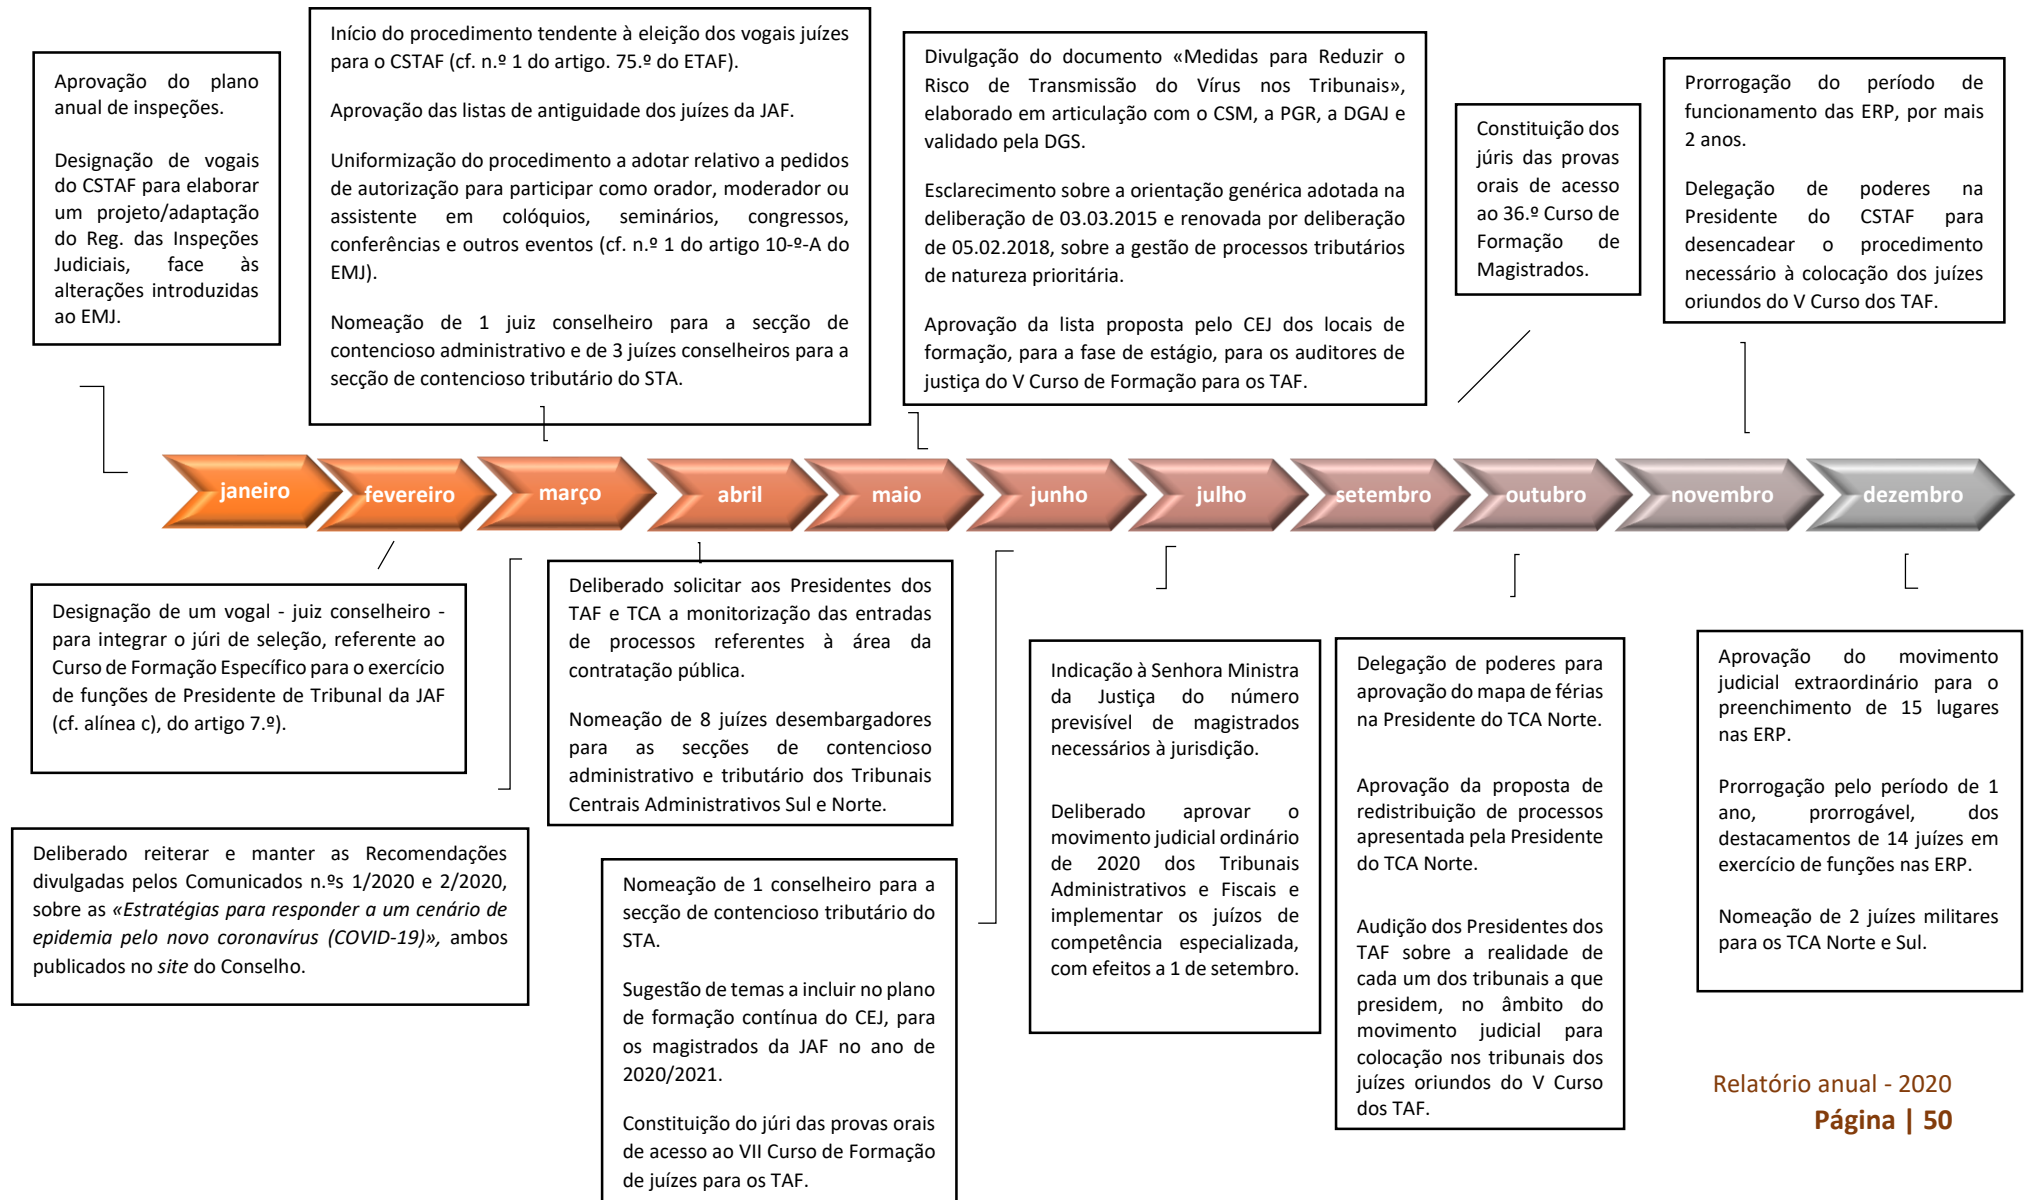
Aprovação do plano anual de inspeções.

Designação de vogais do CSTAF para elaborar um projeto/adaptação do Reg. das Inspeções Judiciais, face às alterações introduzidas ao EMJ.

Início do procedimento tendente à eleição dos vogais juízes para o CSTAF (cf. n.º 1 do artigo. 75.º do ETAF).

Aprovação das listas de antiguidade dos juízes da JAF.

Uniformização do procedimento a adotar relativo a pedidos de autorização para participar como orador, moderador ou assistente em colóquios, seminários, congressos, conferências e outros eventos (cf. n.º 1 do artigo 10-º-A do EMJ).

Nomeação de 1 juiz conselheiro para a secção de contencioso administrativo e de 3 juízes conselheiros para a secção de contencioso tributário do STA.

Divulgação do documento «Medidas para Reduzir o Risco de Transmissão do Vírus nos Tribunais», elaborado em articulação com o CSM, a PGR, a DGAJ e validado pela DGS.

Esclarecimento sobre a orientação genérica adotada na deliberação de 03.03.2015 e renovada por deliberação de 05.02.2018, sobre a gestão de processos tributários de natureza prioritária.

Aprovação da lista proposta pelo CEJ dos locais de formação, para a fase de estágio, para os auditores de justiça do V Curso de Formação para os TAF.

Constituição dos júris das provas orais de acesso ao 36.º Curso de Formação de Magistrados.

Prorrogação do período de funcionamento das ERP, por mais 2 anos.

Delegação de poderes na Presidente do CSTAF para desencadear o procedimento necessário à colocação dos juízes oriundos do V Curso dos TAF.

janeiro fevereiro março abril maio junho julho setembro outubro novembro dezembro

Designação de um vogal - juiz conselheiro - para integrar o júri de seleção, referente ao Curso de Formação Específico para o exercício de funções de Presidente de Tribunal da JAF (cf. alínea c), do artigo 7.º).

Deliberado solicitar aos Presidentes dos TAF e TCA a monitorização das entradas de processos referentes à área da contratação pública.

Nomeação de 8 juízes desembargadores para as secções de contencioso administrativo e tributário dos Tribunais Centrais Administrativos Sul e Norte.

Indicação à Senhora Ministra da Justiça do número previsível de magistrados necessários à jurisdição.

Deliberado aprovar o movimento judicial ordinário de 2020 dos Tribunais Administrativos e Fiscais e implementar os juízos de competência especializada, com efeitos a 1 de setembro.

Delegação de poderes para aprovação do mapa de férias na Presidente do TCA Norte.

Aprovação da proposta de redistribuição de processos apresentada pela Presidente do TCA Norte.

Audição dos Presidentes dos TAF sobre a realidade de cada um dos tribunais a que presidem, no âmbito do movimento judicial para colocação nos tribunais dos juízes oriundos do V Curso dos TAF.

Aprovação do movimento judicial extraordinário para o preenchimento de 15 lugares nas ERP.

Prorrogação pelo período de 1 ano, prorrogável, dos destacamentos de 14 juízes em exercício de funções nas ERP.

Nomeação de 2 juízes militares para os TCA Norte e Sul.

Deliberado reiterar e manter as Recomendações divulgadas pelos Comunicados n.ºs 1/2020 e 2/2020, sobre as «Estratégias para responder a um cenário de epidemia pelo novo coronavírus (COVID-19)», ambos publicados no site do Conselho.

Nomeação de 1 conselheiro para a secção de contencioso tributário do STA.

Sugestão de temas a incluir no plano de formação contínua do CEJ, para os magistrados da JAF no ano de 2020/2021.

Constituição do júri das provas orais de acesso ao VII Curso de Formação de juízes para os TAF.

Relatório anual - 2020
Página | 50